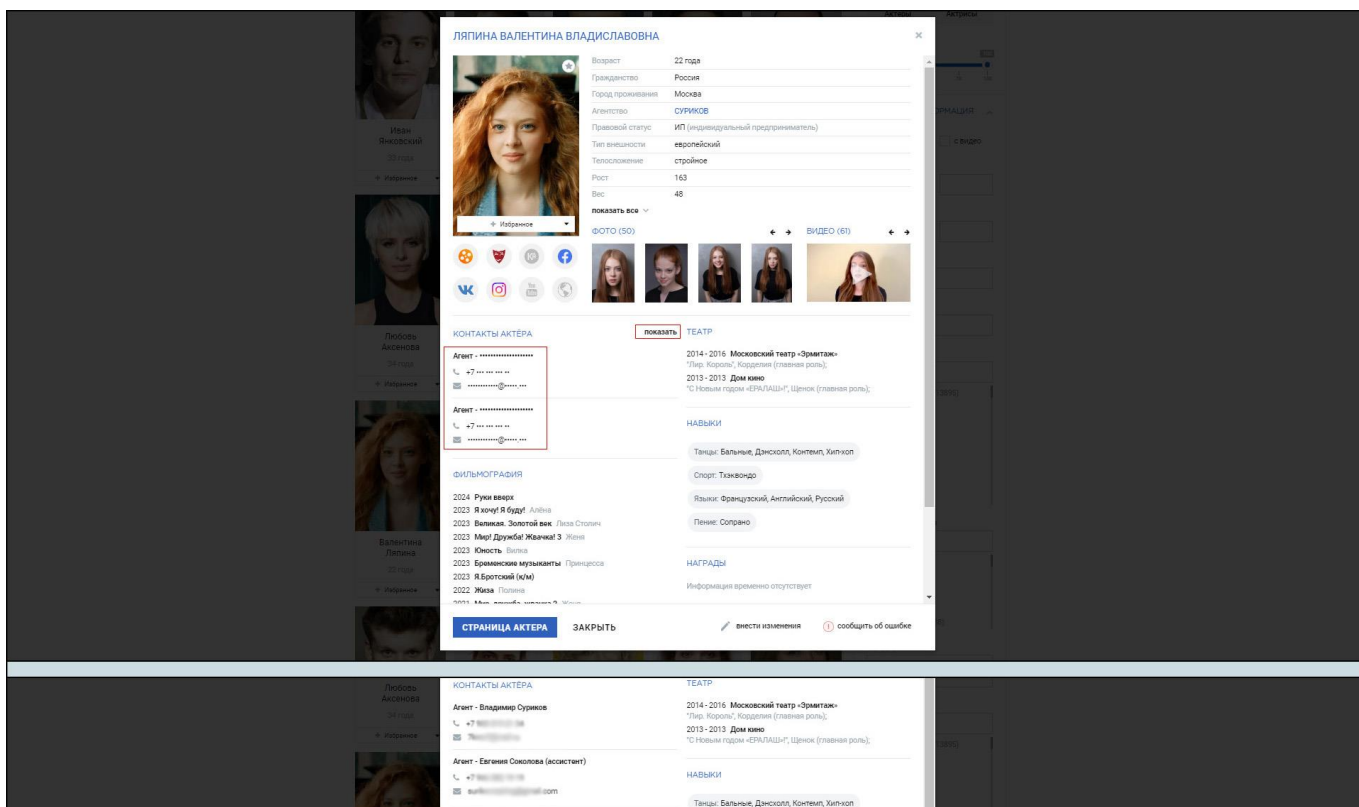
ЛЯПИНА ВАЛЕНТИНА ВЛАДИСЛАВОВНА

×

| | |
|---|---|
| Возраст | 22 года |
| Гражданство | Россия |
| Город проживания | Москва |
| Агентство | СУРИКОВ |
| Правовой статус | ИП (индивидуальный предприниматель) |
| Тип внешности | европейский |
| Телосложение | стройное |
| Рост | 163 |
| Вес | 48 |

показать все

+ Избранное

ФОТО (50)

ВИДЕО (61)

КОНТАКТЫ АКТЁРА

показать

Агент - ••••••••••••••••••••

+7 ••• ••• ••• ••

••••••••••••@•••••.•••

Агент - ••••••••••••••••••••

+7 ••• ••• ••• ••

••••••••••••@•••••.•••

ТЕАТР

2014 - 2016 Московский театр «Эрмитаж»
"Лир. Короли", Корделия (главная роль);

2013 - 2013 Дом кино
"С Новым годом «ЕРАЛАШ»!", Щенок (главная роль);

НАВЫКИ

Танцы: Бальные, Дэнсхолл, Контемп, Хип-хоп

Спорт: Тхэквондо

Языки: Французский, Английский, Русский

Пение: Сопрано

НАГРАДЫ

Информация временно отсутствует

ФИЛЬМОГРАФИЯ

2024 Руки вверх
2023 Я хочу! Я буду! Алёна
2023 Великая. Золотой век Лиза Столич
2023 Мир! Дружба! Жвачка! 3 Женя
2023 Юность Вилка
2023 Бременские музыканты Принцесса
2023 Я.Бротский (к/м)
2022 Жиза Полина
2021 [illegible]

СТРАНИЦА АКТЕРА

ЗАКРЫТЬ

внести изменения

сообщить об ошибке

Иван Янковский
33 года
+ Избранное

Любовь Аксенова
34 года
+ Избранное

Валентина Ляпина
22 года
+ Избранное

с видео

КОНТАКТЫ АКТЁРА

Агент - Владимир Суриков

+7 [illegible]

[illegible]

Агент - Евгения Соколова (ассистент)

+7 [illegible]

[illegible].com

ТЕАТР

2014 - 2016 Московский театр «Эрмитаж»
"Лир. Короли", Корделия (главная роль);

2013 - 2013 Дом кино
"С Новым годом «ЕРАЛАШ»!", Щенок (главная роль);

НАВЫКИ

Танцы: Бальные, Дэнсхолл, Контемп, Хип-хоп

Любовь Аксенова
34 года
+ Избранное